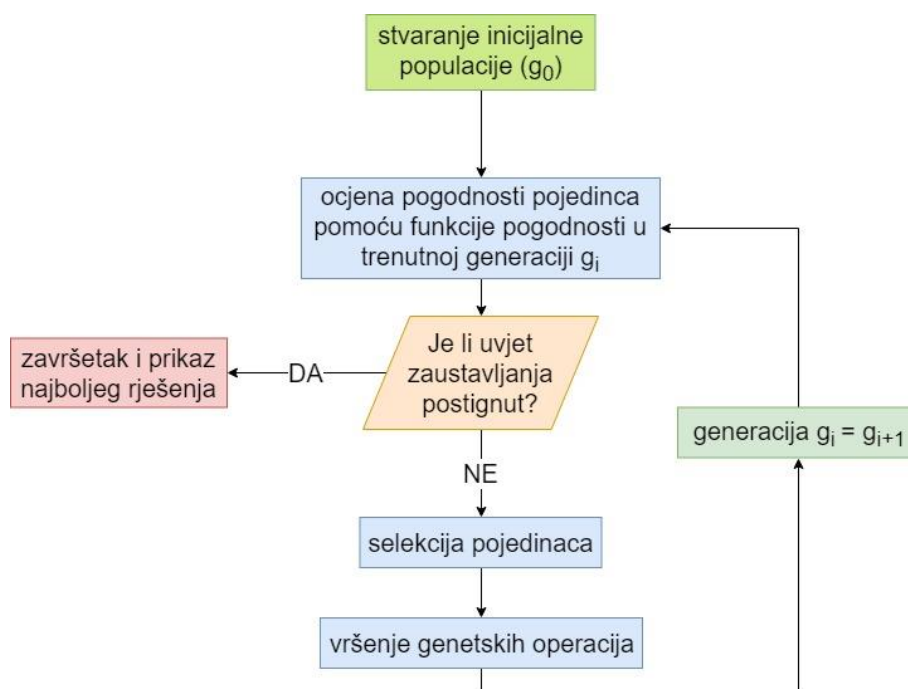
stvaranje inicijalne populacije ($g_0$)

ocjena pogodnosti pojedinca pomoću funkcije pogodnosti u trenutnoj generaciji $g_i$

Je li uvjet zaustavljanja postignut?

DA

završetak i prikaz najboljeg rješenja

NE

selekcija pojedinaca

vršenje genetskih operacija

generacija $g_i = g_{i+1}$